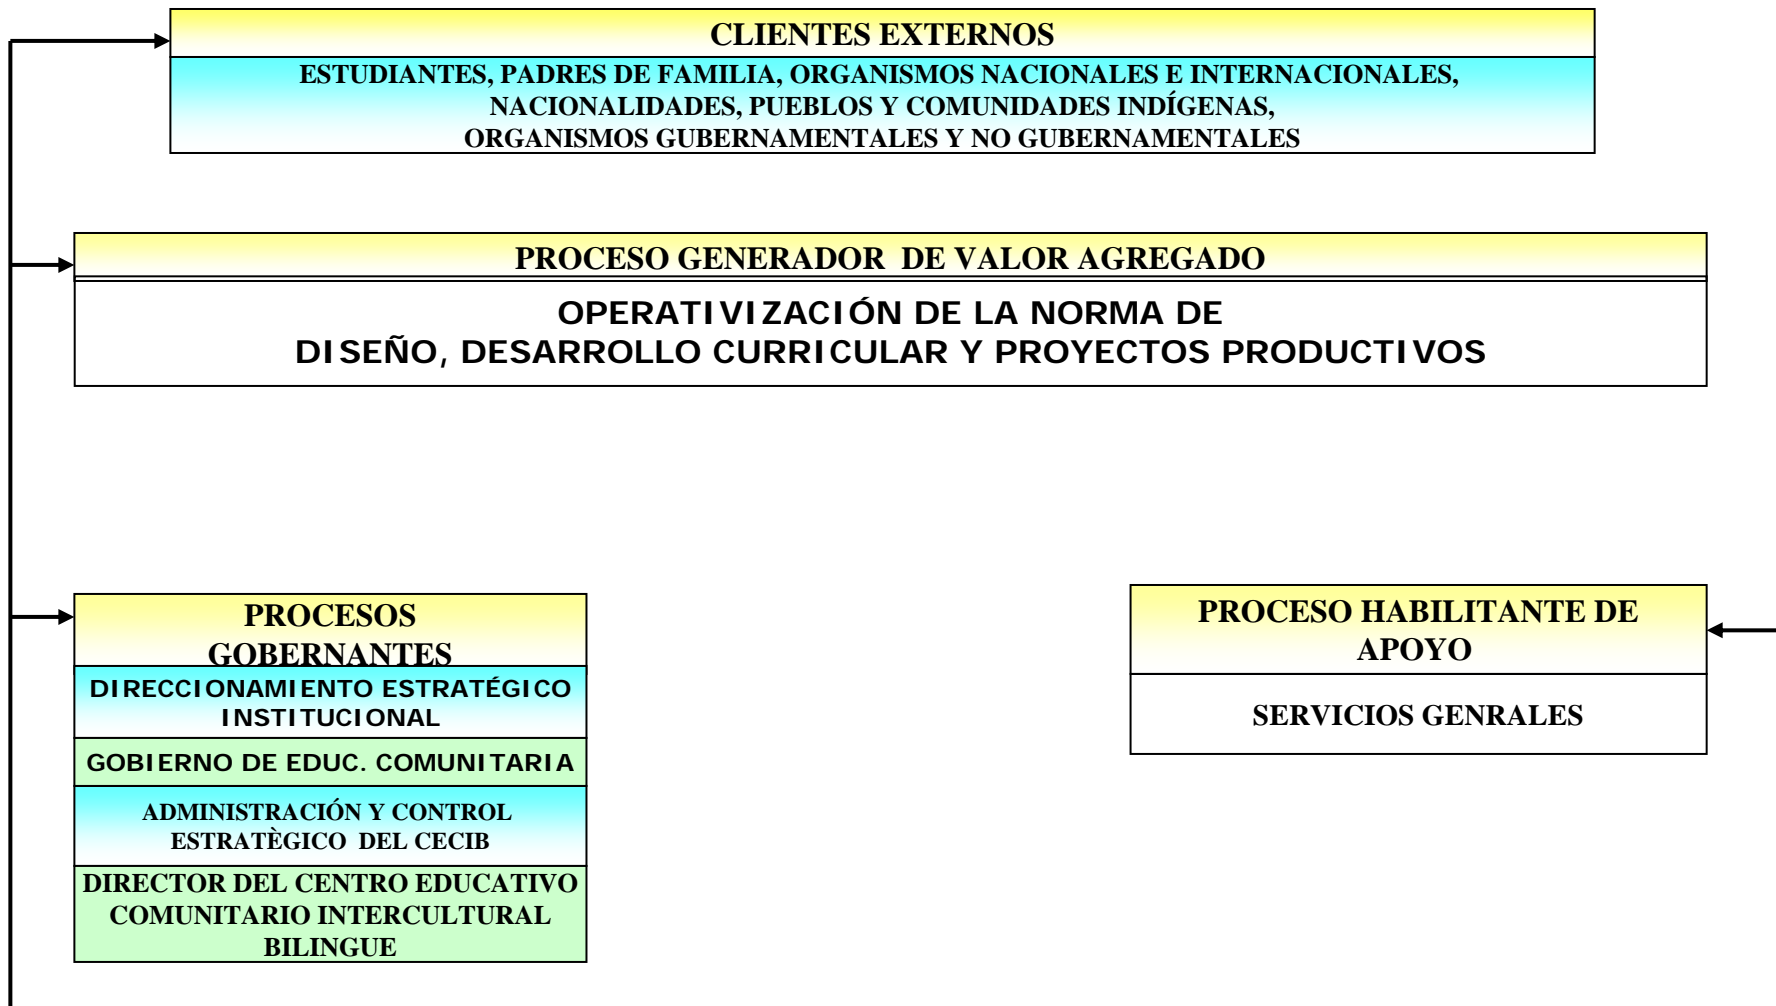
CLIENTES EXTERNOS

ESTUDIANTES, PADRES DE FAMILIA, ORGANISMOS NACIONALES E INTERNACIONALES, NACIONALIDADES, PUEBLOS Y COMUNIDADES INDÍGENAS, ORGANISMOS GUBERNAMENTALES Y NO GUBERNAMENTALES

PROCESO GENERADOR DE VALOR AGREGADO

OPERATIVIZACIÓN DE LA NORMA DE DISEÑO, DESARROLLO CURRICULAR Y PROYECTOS PRODUCTIVOS

PROCESOS GOBERNANTES

DIRECCIONAMIENTO ESTRATÉGICO INSTITUCIONAL

GOBIERNO DE EDUC. COMUNITARIA

ADMINISTRACIÓN Y CONTROL ESTRATÈGICO DEL CECIB

DIRECTOR DEL CENTRO EDUCATIVO COMUNITARIO INTERCULTURAL BILINGUE

PROCESO HABILITANTE DE APOYO

SERVICIOS GENRALES